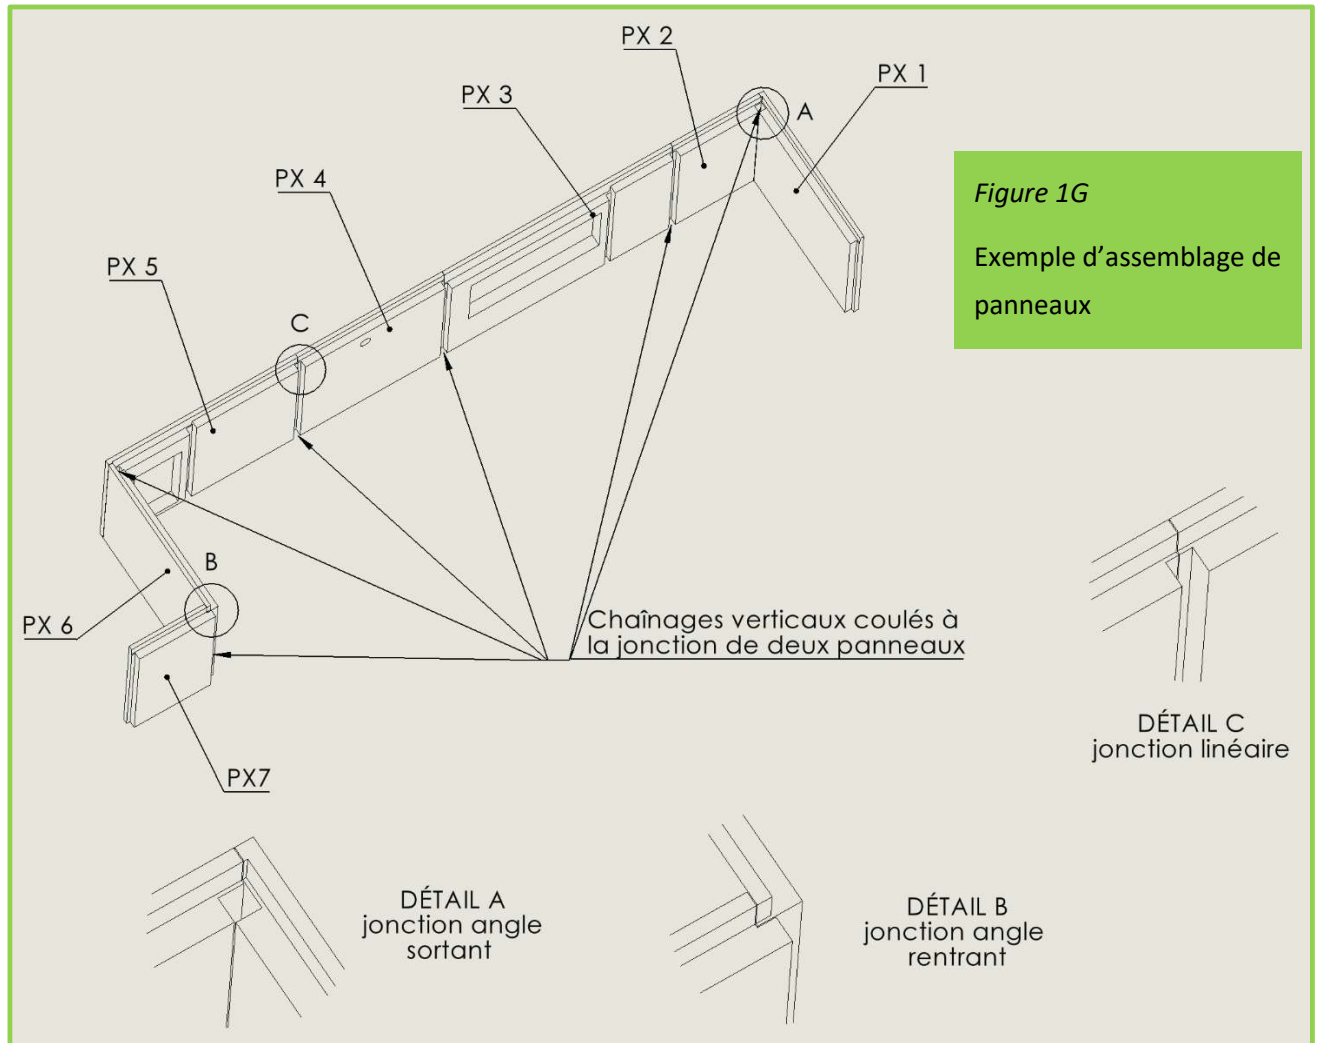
PX 2

PX 1

PX 3

A

PX 4

PX 5

C

*Figure 1G*

Exemple d'assemblage de panneaux

B

PX 6

Chaînages verticaux coulés à la jonction de deux panneaux

PX7

DÉTAIL C
jonction linéaire

DÉTAIL A
jonction angle sortant

DÉTAIL B
jonction angle rentrant